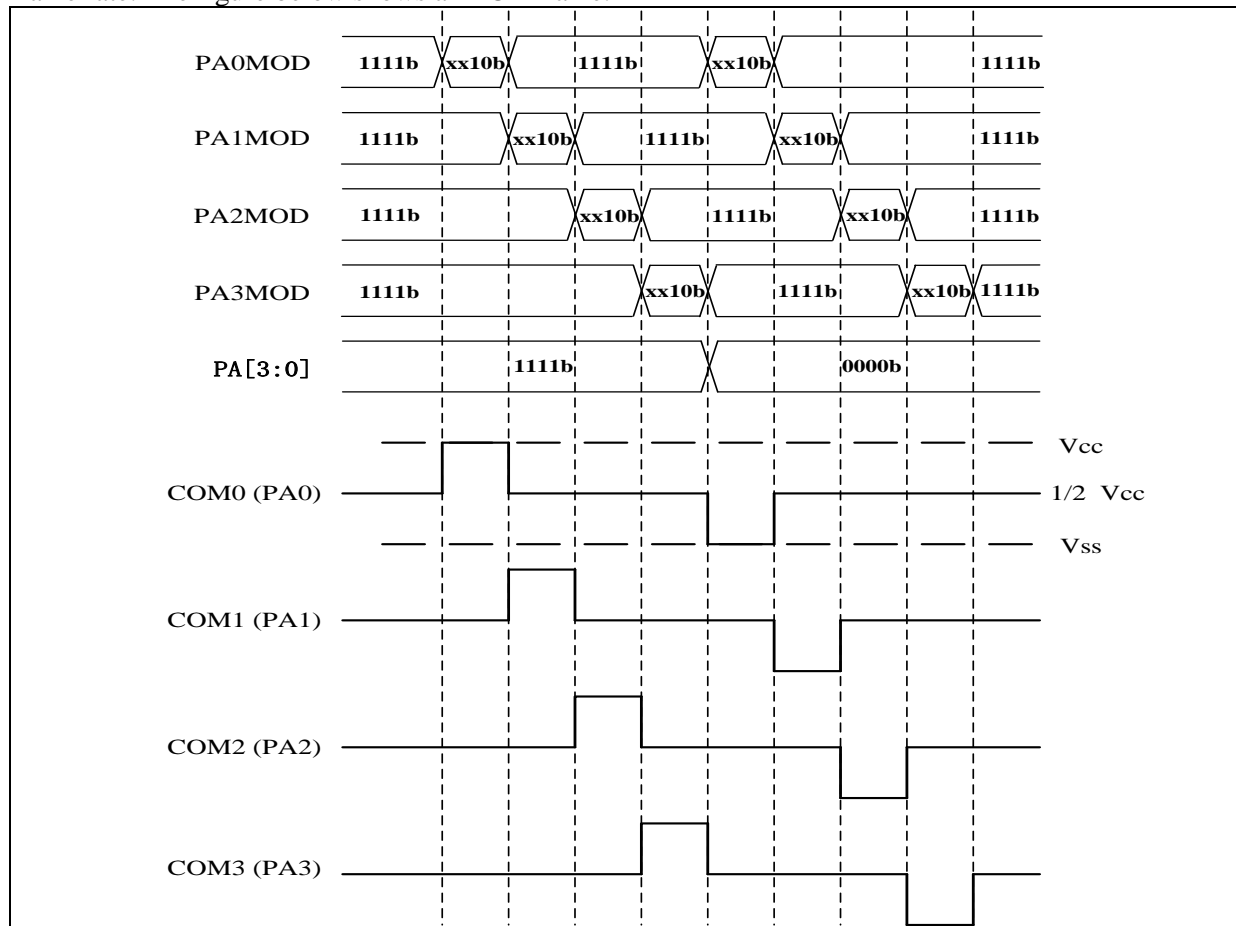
PA0MOD 1111b xx10b 1111b xx10b 1111b

PA1MOD 1111b xx10b 1111b xx10b 1111b

PA2MOD 1111b xx10b 1111b xx10b 1111b

PA3MOD 1111b xx10b 1111b xx10b 1111b

PA[3:0] 1111b 0000b

Vcc

COM0 (PA0) 1/2 Vcc

Vss

COM1 (PA1)

COM2 (PA2)

COM3 (PA3)